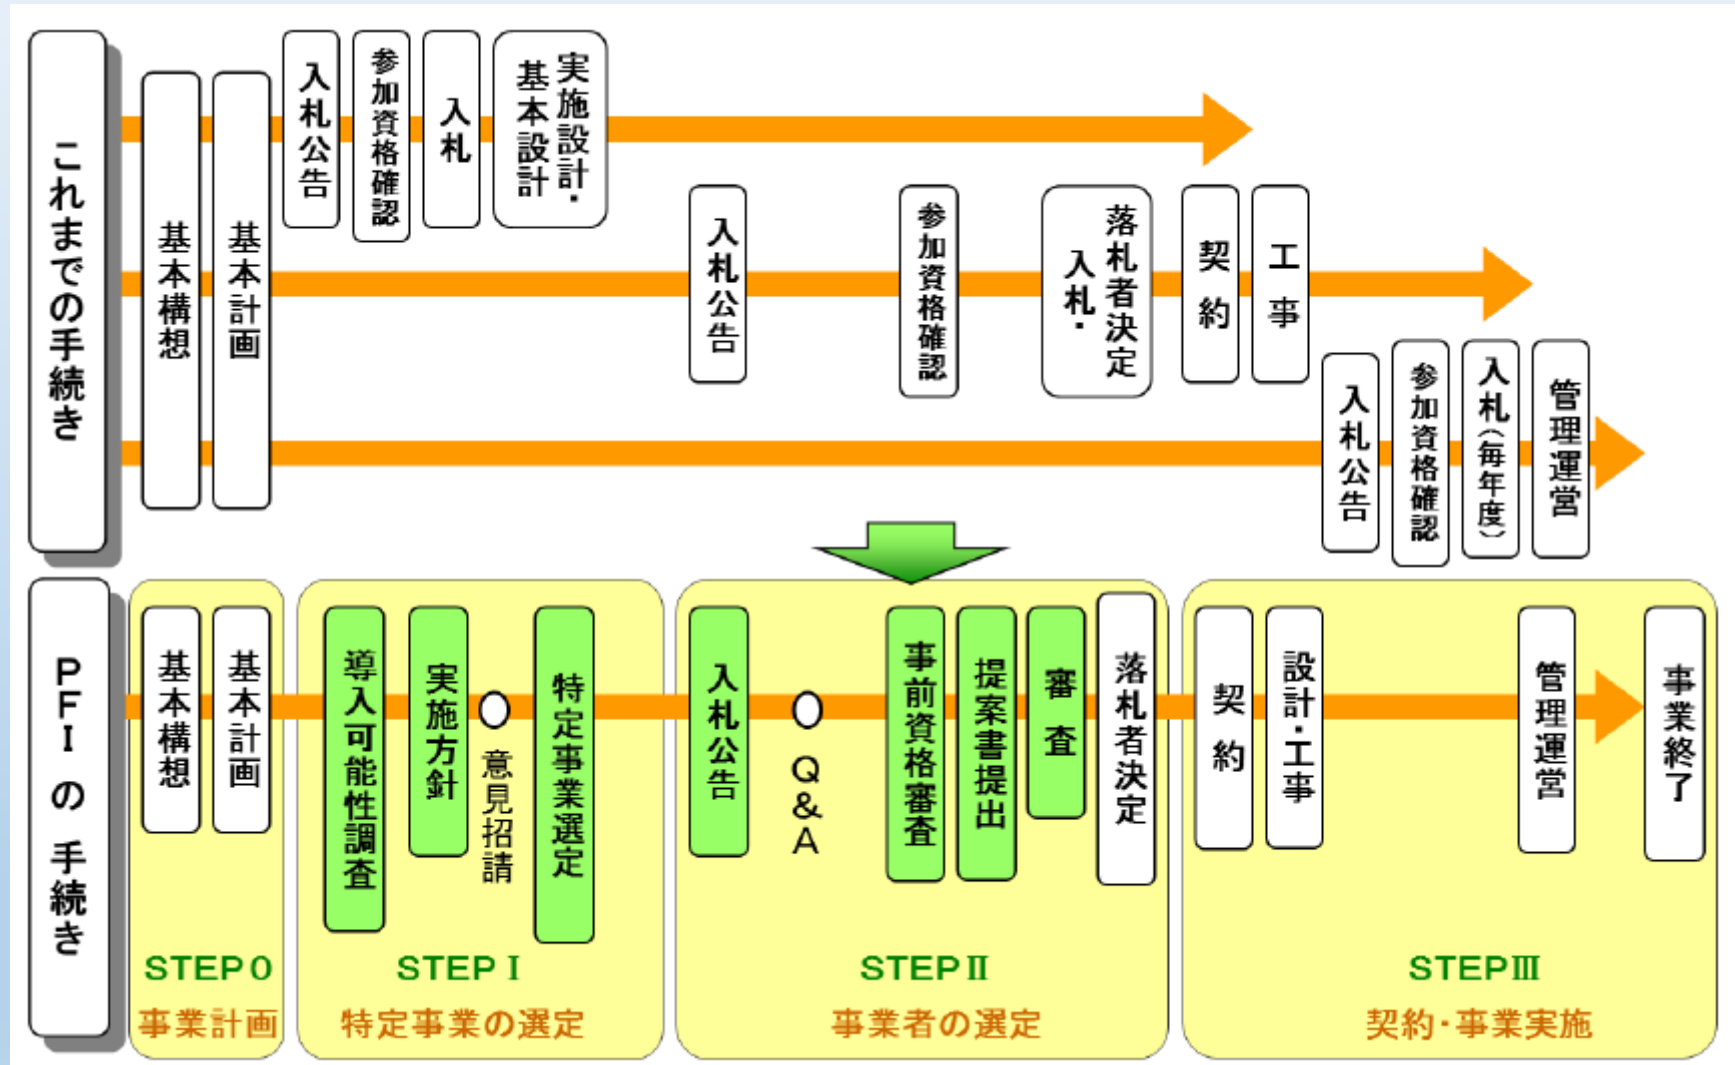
これまでの手続き

基本構想

基本計画

入札公告

参加資格確認

入札

実施設計・基本設計

入札公告

参加資格確認

落札者決定 入札・

契約

工事

入札公告

参加資格確認

入札(毎年度)

管理運営

PFIの手続き

基本構想

基本計画

導入可能性調査

実施方針

意見招請

特定事業選定

入札公告

Q&A

事前資格審査

提案書提出

審査

落札者決定

契約

設計・工事

管理運営

事業終了

STEP0
事業計画

STEPⅠ
特定事業の選定

STEPⅡ
事業者の選定

STEPⅢ
契約・事業実施